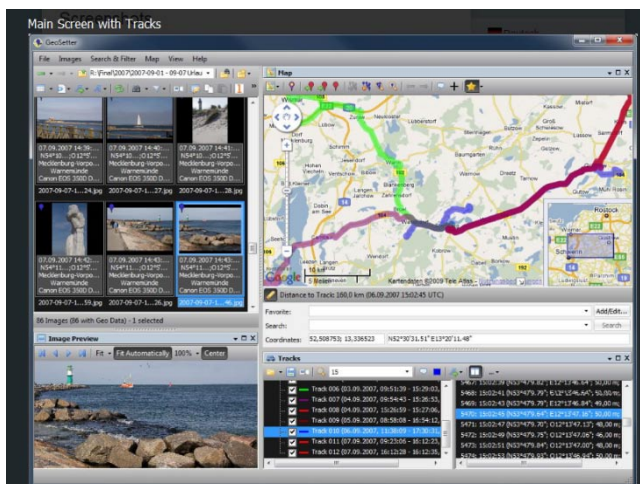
Main Screen with Tracks

GeoSetter

File Images Search & Filter Map View Help

R:\Fine\2007\2007-09-01 - 09-07 Urlau

07.09.2007 14:39...
N54°10...; O12°5...
Mecklenburg-Vorpo...
Warnemünde
Canon EOS 350D D...
2007-09-07-1...24.jpg

07.09.2007 14:39...
N54°10...; O12°5...
Mecklenburg-Vorpo...
Warnemünde
Canon EOS 350D D...
2007-09-07-1...27.jpg

07.09.2007 14:41...
N54°10...; O12°5...
Mecklenburg-Vorpo...
Warnemünde
Canon EOS 350D D...
2007-09-07-1...28.jpg

07.09.2007 14:43...
N54°10...; O12°5...
Mecklenburg-Vorpo...
Warnemünde
Canon EOS 350D D...
2007-09-07-1...59.jpg

07.09.2007 14:43...
N54°10...; O12°5...
Mecklenburg-Vorpo...
Warnemünde
Canon EOS 350D D...
2007-09-07-1...60.jpg

07.09.2007 14:43...
N54°10...; O12°5...
Mecklenburg-Vorpo...
Warnemünde
Canon EOS 350D D...
2007-09-07-1...46.jpg

86 Images (86 with Geo Data) - 1 selected

Image Preview

Fit Fit Automatically 100% Center

Map

Google

10 km
5 Meilen

Kartendaten ©2009 Tele Atlas

Rostock

Distance to Track: 180.0 km (06.09.2007 15:02:45 UTC)

Favorite:
Add/Edit...
Search:
Search
Coordinates: 52,508753; 13,336523 N52°30'31.51" E13°20'11.48"

Tracks

15

Track 006 (03.09.2007, 09:51:39 - 15:29:05)
Track 007 (04.09.2007, 09:54:45 - 15:26:53)
Track 008 (04.09.2007, 15:26:59 - 15:27:06)
Track 009 (05.09.2007, 08:58:08 - 16:54:12)
Track 010 (06.09.2007, 13:38:09 - 17:30:31)
Track 011 (07.09.2007, 09:23:06 - 16:12:23)
Track 012 (07.09.2007, 16:12:28 - 16:12:35)

5468: 15:02:41 (N52°47'9.??; E12°15'46.??; 50,00 m)
5469: 15:02:43 (N52°47'9.79"; E12°47'46.8?"; 48,00 m)
5470: 15:02:45 (N52°47'9.64"; E12°47'46.16"; 50,00 m)
5471: 15:02:47 (N52°47'9.70"; O12°47'47.13"; 48,00 m)
5472: 15:02:49 (N52°47'9.75"; O12°47'47.06"; 46,00 m)
5473: 15:02:51 (N52°47'9.84"; O12°47'47.00"; 46,00 m)